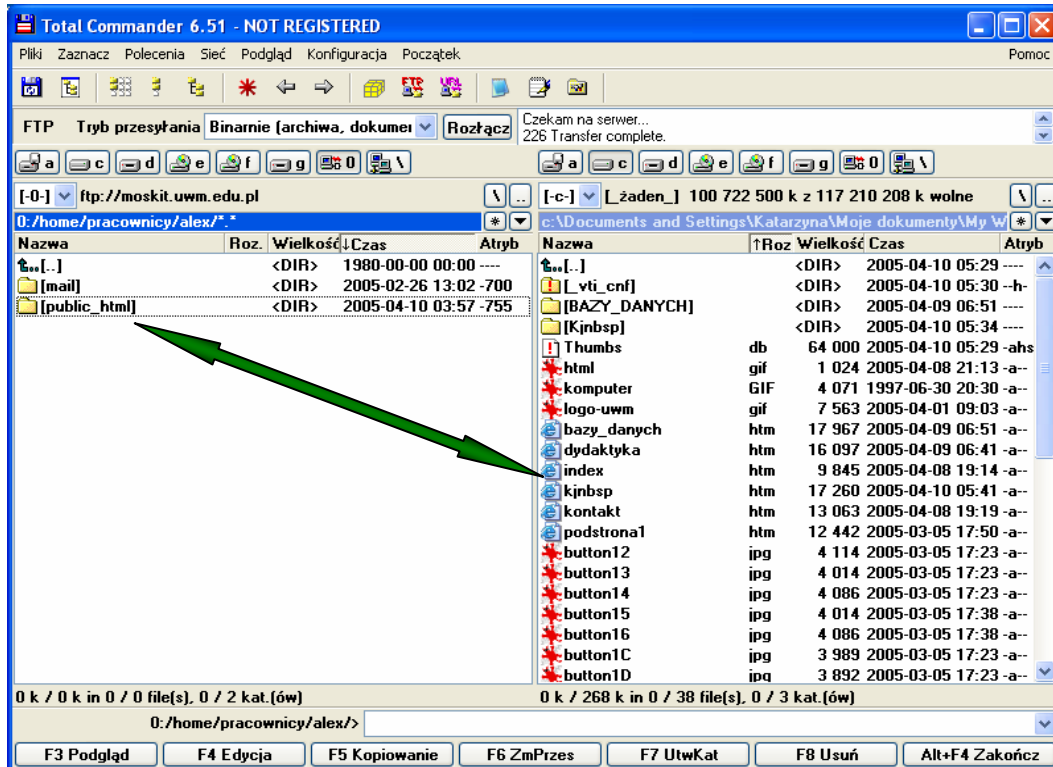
Total Commander 6.51 - NOT REGISTERED

Pliki Zaznacz Polecenia Sieć Podgląd Konfiguracja Początek Pomoc

FTP Tryb przesyłania Binarnie (archiwa, dokumen Rozłącz

Czekam na serwer...
226 Transfer complete.

a c d e f g 0 \

a c d e f g 0 \

[-0-] ftp://moskit.uwm.edu.pl \ ..

[-c-] [_żaden_] 100 722 500 k z 117 210 208 k wolne \ ..

0:/home/pracownicy/alex/*.* * 

c:\Documents and Settings\Katarzyna\Moje dokumenty\My W * 

| Nazwa | Roz. | Wielkość | ↓Czas | Atryb |
|---|---|---|---|---|
| [..] | | <DIR> | 1980-00-00 00:00 | ---- |
| [mail] | | <DIR> | 2005-02-26 13:02 | -700 |
| [public_html] | | <DIR> | 2005-04-10 03:57 | -755 |

| Nazwa | ↑Roz | Wielkość | Czas | Atryb |
|---|---|---|---|---|
| [..] | | <DIR> | 2005-04-10 05:29 | ---- |
| [_vti_cnf] | | <DIR> | 2005-04-10 05:30 | --h- |
| [BAZY_DANYCH] | | <DIR> | 2005-04-09 06:51 | ---- |
| [Kjnbsp] | | <DIR> | 2005-04-10 05:34 | ---- |
| Thumbs | db | 64 000 | 2005-04-10 05:29 | -ahs |
| html | gif | 1 024 | 2005-04-08 21:13 | -a-- |
| komputer | GIF | 4 071 | 1997-06-30 20:30 | -a-- |
| logo-uwm | gif | 7 563 | 2005-04-01 09:03 | -a-- |
| bazy_danych | htm | 17 967 | 2005-04-09 06:51 | -a-- |
| dydaktyka | htm | 16 097 | 2005-04-09 06:41 | -a-- |
| index | htm | 9 845 | 2005-04-08 19:14 | -a-- |
| kjnbsp | htm | 17 260 | 2005-04-10 05:41 | -a-- |
| kontakt | htm | 13 063 | 2005-04-08 19:19 | -a-- |
| podstrona1 | htm | 12 442 | 2005-03-05 17:50 | -a-- |
| button12 | jpg | 4 114 | 2005-03-05 17:23 | -a-- |
| button13 | jpg | 4 014 | 2005-03-05 17:23 | -a-- |
| button14 | jpg | 4 086 | 2005-03-05 17:23 | -a-- |
| button15 | jpg | 4 014 | 2005-03-05 17:38 | -a-- |
| button16 | jpg | 4 086 | 2005-03-05 17:38 | -a-- |
| button1C | jpg | 3 989 | 2005-03-05 17:23 | -a-- |
| button1D | jpg | 3 892 | 2005-03-05 17:23 | -a-- |

0 k / 0 k in 0 / 0 file(s), 0 / 2 kat.(ów)

0 k / 268 k in 0 / 38 file(s), 0 / 3 kat.(ów)

0:/home/pracownicy/alex/>

F3 Podgląd F4 Edycja F5 Kopiowanie F6 ZmPrzes F7 UtwKat F8 Usuń Alt+F4 Zakończ